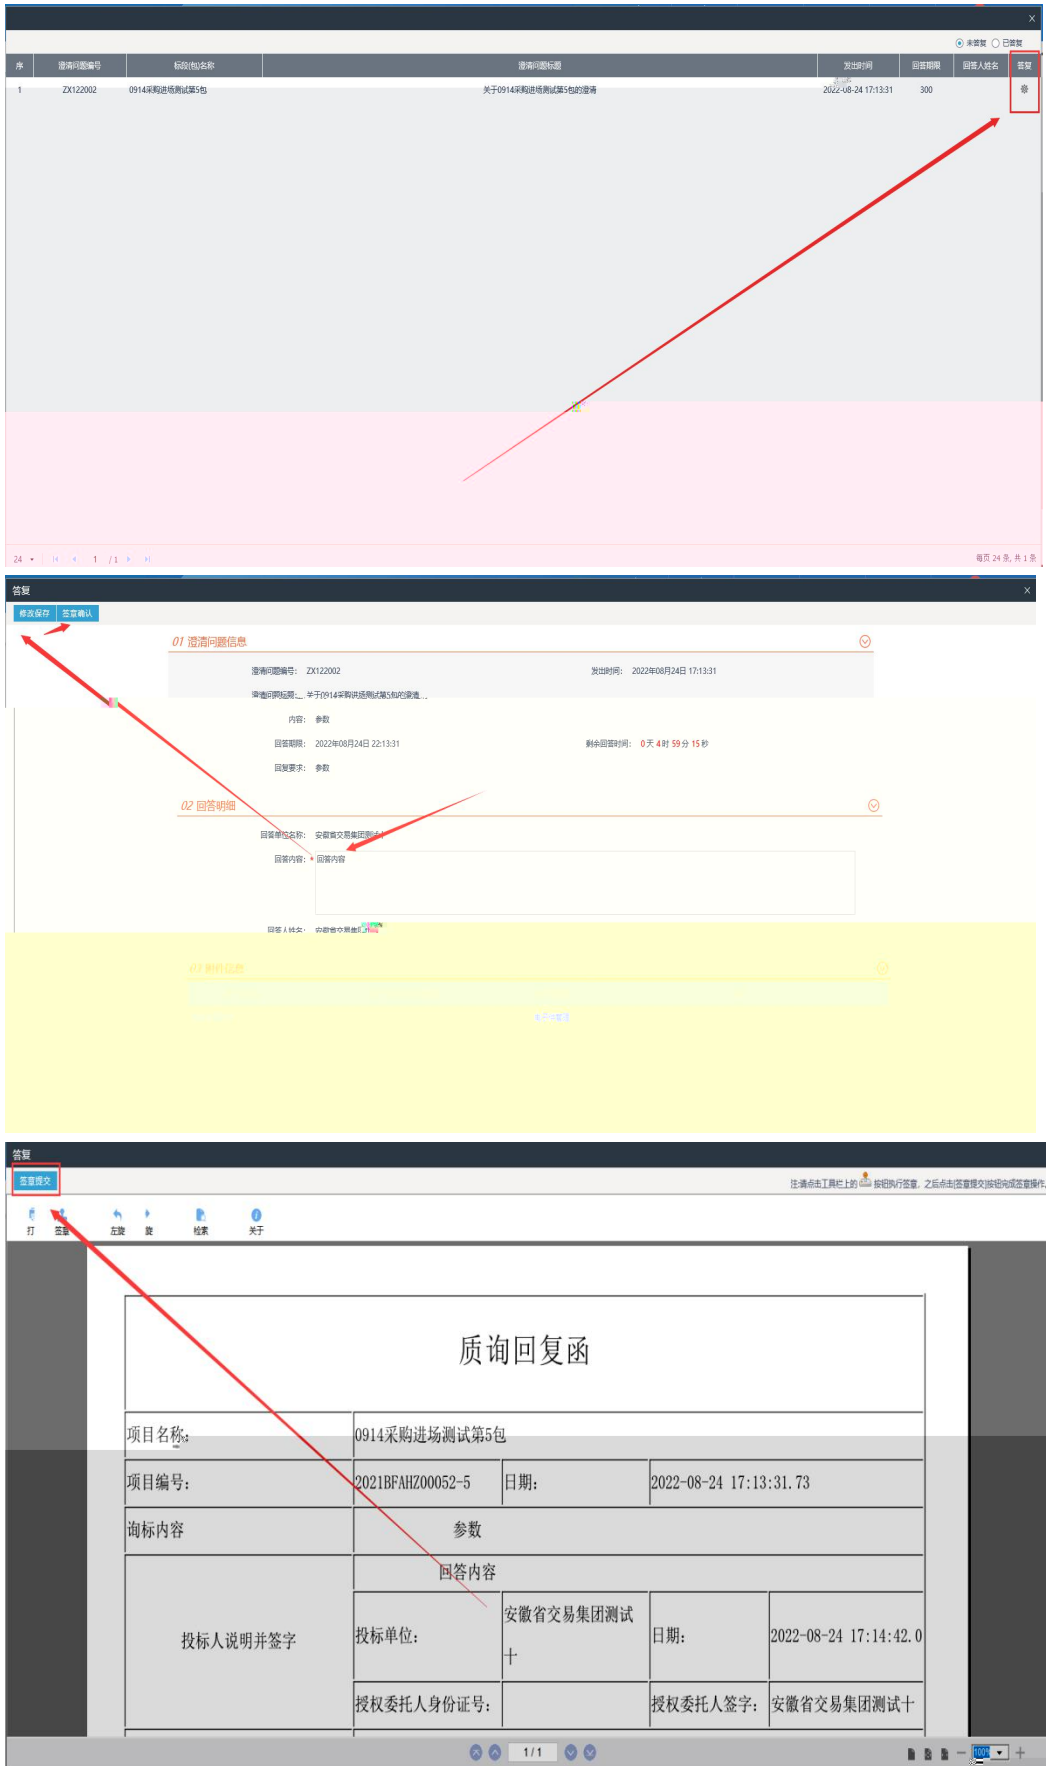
×

未答复 已答复

| 序 | 澄清问题编号 | 标段(包)名称 | 澄清问题标题 | 发出时间 | 回答期限 | 回答人姓名 | 答复 |
|---|---|---|---|---|---|---|---|
| 1 | ZX122002 | 0914采购进场测试第5包 | 关于0914采购进场测试第5包的澄清 | 2022-08-24 17:13:31 | 300 | | |

24 1 /1

每页 24 条, 共 1 条

答复

×

修改保存 签章确认

01 澄清问题信息

澄清问题编号: ZX122002

发出时间: 2022年08月24日 17:13:31

澄清问题标题: 关于0914采购进场测试第5包的澄清...

内容: 参数

回答期限: 2022年08月24日 22:13:31

剩余回答时间: 0天 4时 59分 15秒

回复要求: 参数

02 回答明细

回答单位名称: 安徽省交易集团测试十

回答内容: * 回答内容

回答人姓名: 安徽省交易集团测试十

03 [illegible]

答复

签章提交

注:请点击工具栏上的 按钮执行签章, 之后点击[签章提交]按钮完成签章操作

打 签章 左旋 旋 检索 关于

质询回复函

| 项目名称: | 0914采购进场测试第5包 | | |
|---|---|---|---|
| 项目编号: | 2021BFAHZ00052-5 | 日期: | 2022-08-24 17:13:31.73 |
| 询标内容 | 参数 | | |
| 投标人说明并签字 | 回答内容 | | |
| | 投标单位: | 安徽省交易集团测试十 | 日期: | 2022-08-24 17:14:42.0 |
| | 授权委托人身份证号: | | 授权委托人签字: | 安徽省交易集团测试十 |

1 / 1

100%